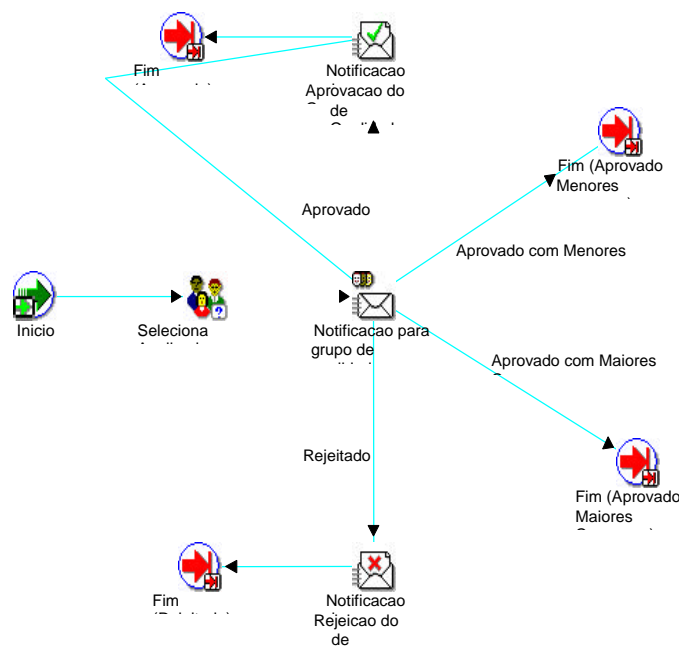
Fim
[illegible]

Notificacao
Aprovacao do
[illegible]
de
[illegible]

Fim (Aprovado
Menores
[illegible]

Aprovado

Aprovado com Menores

Inicio

Seleciona
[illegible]

Notificacao para
grupo de
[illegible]

Aprovado com Maiores
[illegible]

Rejeitado

Fim (Aprovado
Maiores
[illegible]

Fim
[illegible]

Notificacao
Rejeicao do
de